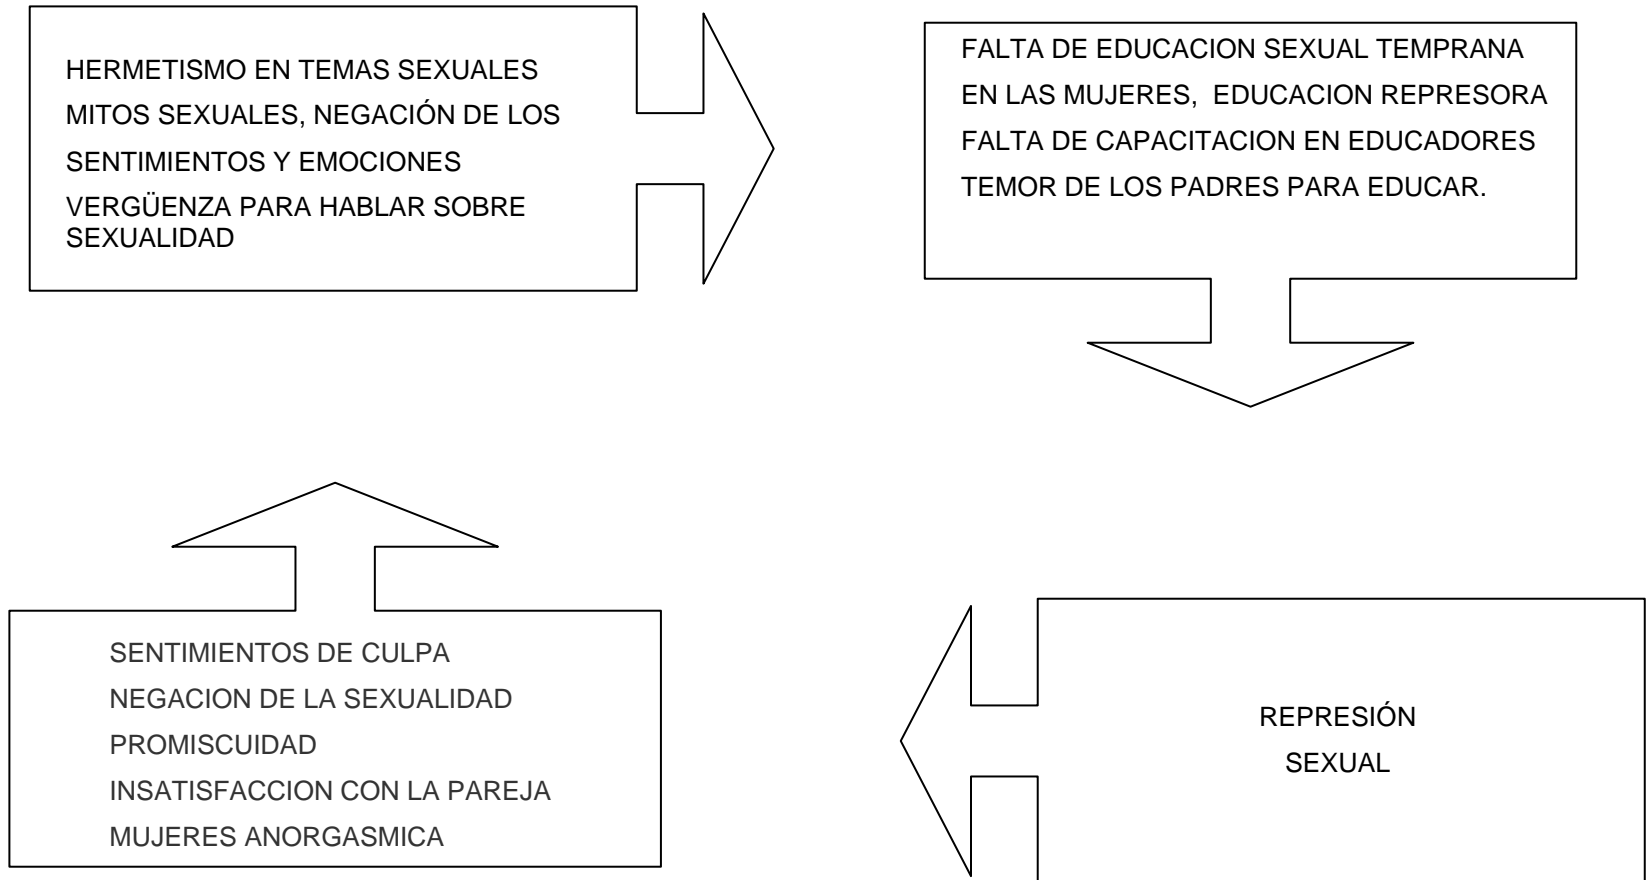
HERMETISMO EN TEMAS SEXUALES
MITOS SEXUALES, NEGACIÓN DE LOS SENTIMIENTOS Y EMOCIONES
VERGÜENZA PARA HABLAR SOBRE SEXUALIDAD

FALTA DE EDUCACION SEXUAL TEMPRANA EN LAS MUJERES, EDUCACION REPRESORA
FALTA DE CAPACITACION EN EDUCADORES
TEMOR DE LOS PADRES PARA EDUCAR.

REPRESIÓN SEXUAL

SENTIMIENTOS DE CULPA
NEGACION DE LA SEXUALIDAD
PROMISCUIDAD
INSATISFACCION CON LA PAREJA
MUJERES ANORGASMICA